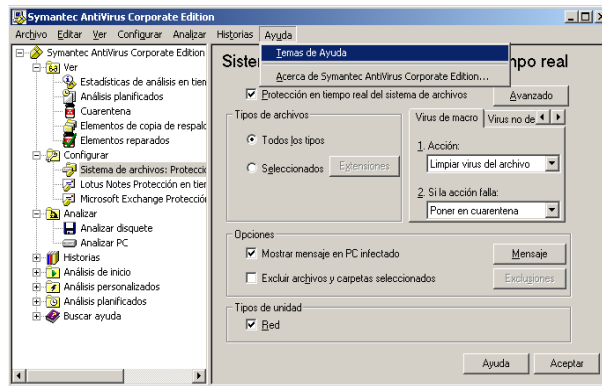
Symantec AntiVirus Corporate Edition

Archivo Editar Ver Configurar Analizar Historias Ayuda

Temas de Ayuda

Acerca de Symantec AntiVirus Corporate Edition...

Symantec AntiVirus Corporate Edition
Ver
Estadísticas de análisis en tiem
Análisis planificados
Cuarentena
Elementos de copia de respald
Elementos reparados
Configurar
Sistema de archivos: Protecció
Lotus Notes Protección en tier
Microsoft Exchange Protecció
Analizar
Analizar disquete
Analizar PC
Historias
Análisis de inicio
Análisis personalizados
Análisis planificados
Buscar ayuda

Sister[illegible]mpo real

Protección en tiempo real del sistema de archivos

Avanzado

Tipos de archivos

Todos los tipos

Seleccionados

Extensiones

Virus de macro

Virus no de

1. Acción:

Limpiar virus del archivo

2. Si la acción falla:

Poner en cuarentena

Opciones

Mostrar mensaje en PC infectado

Mensaje

Excluir archivos y carpetas seleccionados

Exclusiones

Tipos de unidad

Red

Ayuda

Aceptar